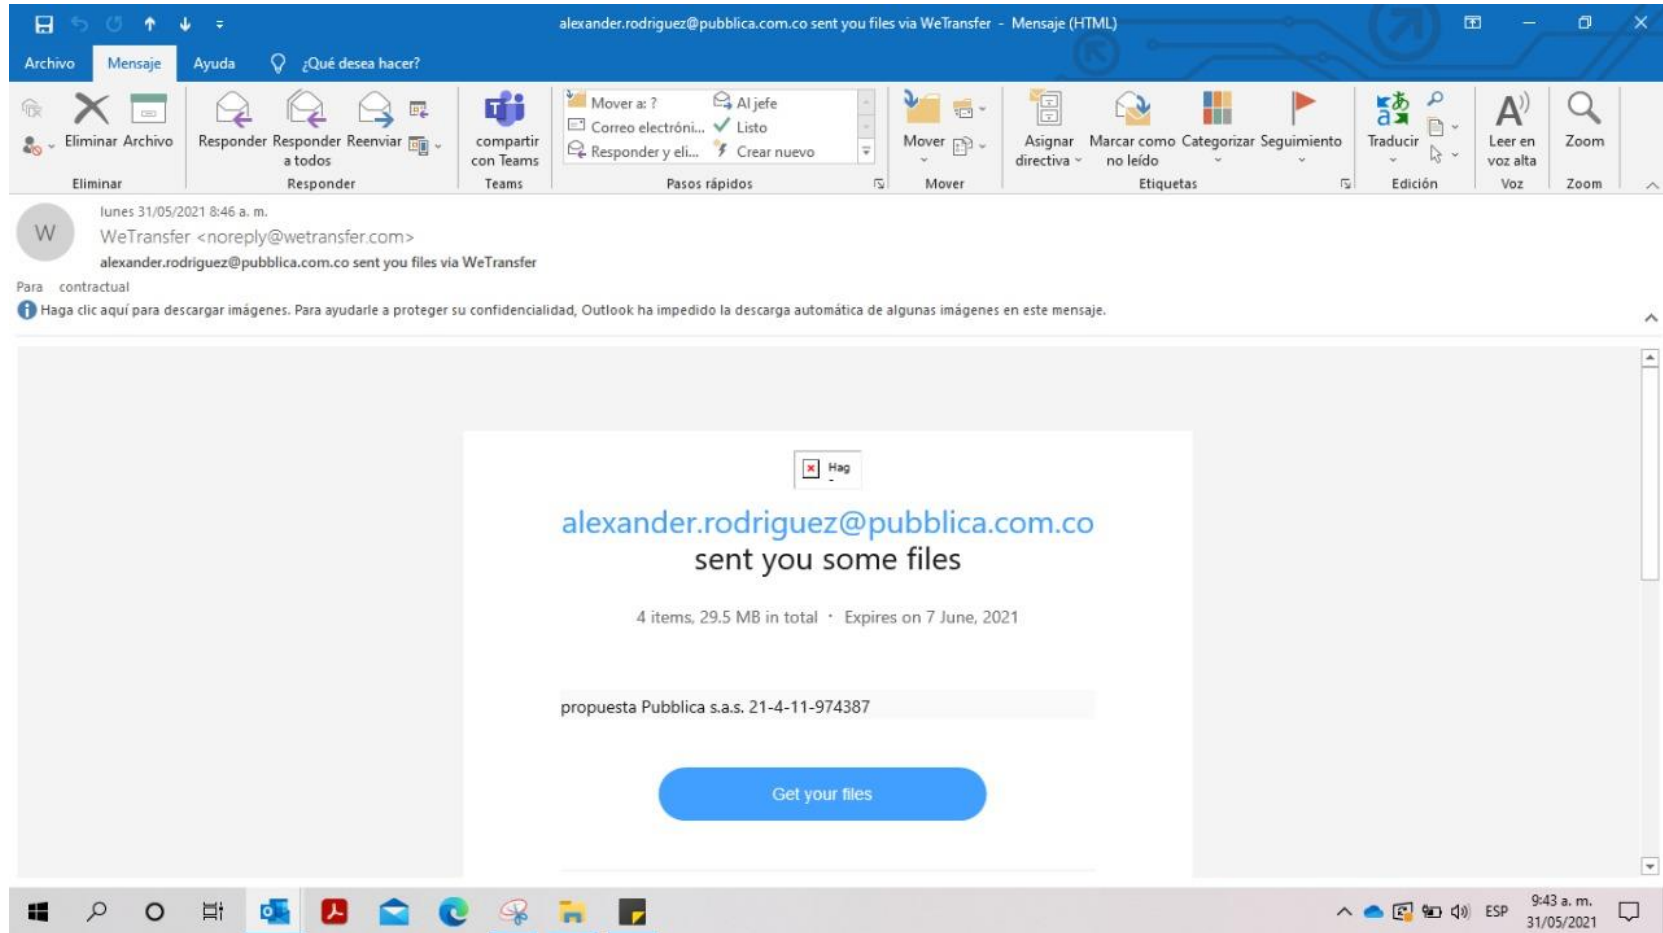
alexander.rodriguez@pubblica.com.co sent you files via WeTransfer - Mensaje (HTML)

Archivo Mensaje Ayuda ¿Qué desea hacer?

Eliminar Archivo
Eliminar

Responder Responder a todos Reenviar
Responder

compartir con Teams
Teams

Mover a: ?
Correo electróni...
Responder y eli...
Al jefe
Listo
Crear nuevo
Pasos rápidos

Mover
Mover

Asignar directiva
Marcar como no leído
Categorizar
Seguimiento
Etiquetas

Traducir
Edición

Leer en voz alta
Voz

Zoom
Zoom

W

lunes 31/05/2021 8:46 a. m.

WeTransfer <noreply@wetransfer.com>

alexander.rodriguez@pubblica.com.co sent you files via WeTransfer

Para contractual

Haga clic aquí para descargar imágenes. Para ayudarle a proteger su confidencialidad, Outlook ha impedido la descarga automática de algunas imágenes en este mensaje.

Hag

alexander.rodriguez@pubblica.com.co
sent you some files

4 items, 29.5 MB in total · Expires on 7 June, 2021

propuesta Pubblica s.a.s. 21-4-11-974387

Get your files

ESP 9:43 a. m. 31/05/2021